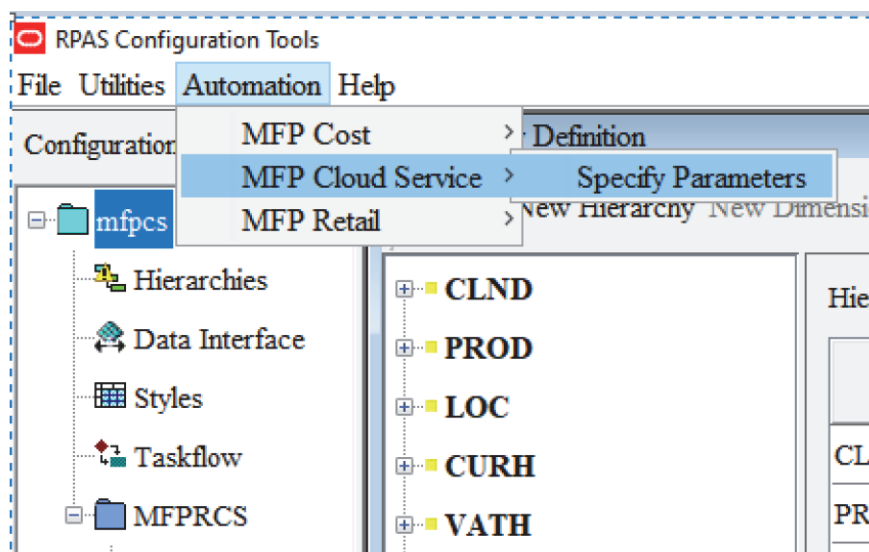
RPAS Configuration Tools

File Utilities Automation Help

Configuration

MFP Cost >

MFP Cloud Service >

MFP Retail >

Specify Parameters

Definition

New Hierarchy New Dimensi

mfpcs

Hierarchies

Data Interface

Styles

Taskflow

MFPRCS

CLND

PROD

LOC

CURH

VATH

Hie

CL

PR